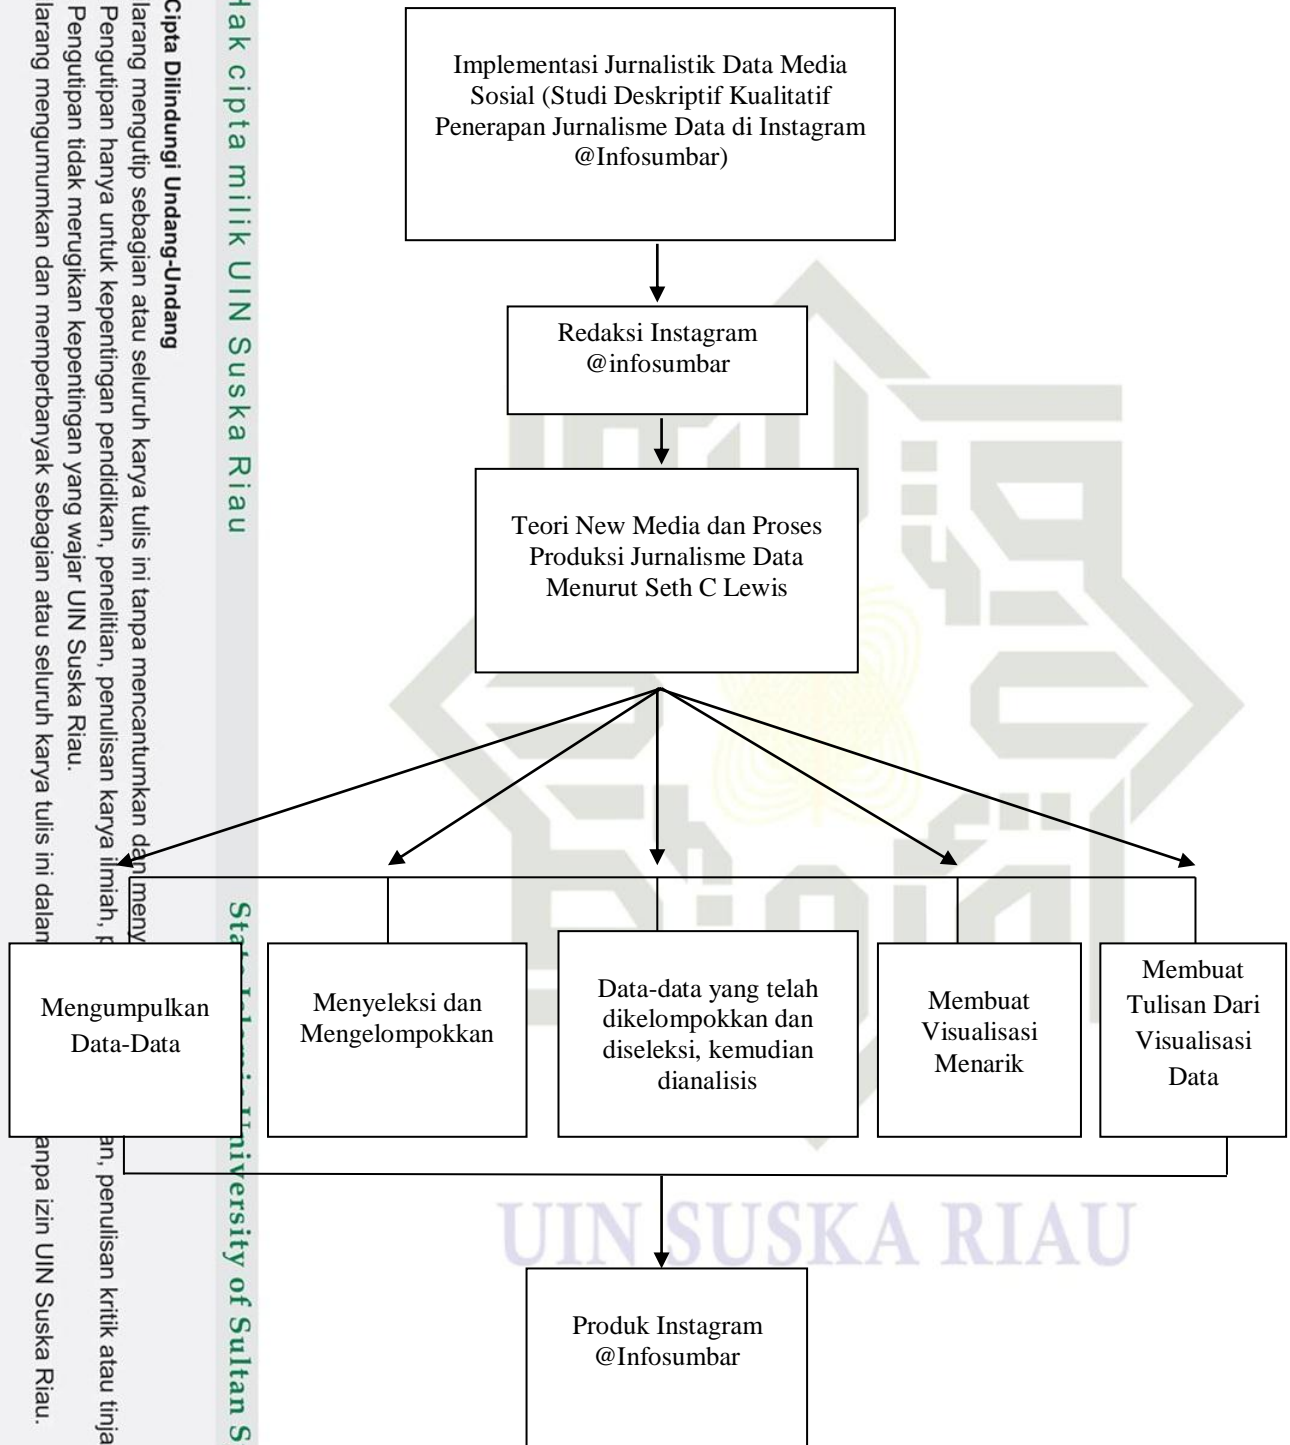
Hak cipta milik UIN Suska Riau

Cipta Dilindungi Undang-Undang
larang mengutip sebagian atau seluruh karya tulis ini tanpa mencantumkan dan meny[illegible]
Pengutipan hanya untuk kepentingan pendidikan, penelitian, penulisan karya ilmiah, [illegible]an, penulisan kritik atau tinja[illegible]
Pengutipan tidak merugikan kepentingan yang wajar UIN Suska Riau.
larang mengumumkan dan memperbanyak sebagian atau seluruh karya tulis ini dalam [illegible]anpa izin UIN Suska Riau.

State Islamic University of Sultan S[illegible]

Implementasi Jurnalistik Data Media Sosial (Studi Deskriptif Kualitatif Penerapan Jurnalisme Data di Instagram @Infosumbar)

Redaksi Instagram @infosumbar

Teori New Media dan Proses Produksi Jurnalisme Data Menurut Seth C Lewis

Mengumpulkan Data-Data

Menyeleksi dan Mengelompokkan

Data-data yang telah dikelompokkan dan diseleksi, kemudian dianalisis

Membuat Visualisasi Menarik

Membuat Tulisan Dari Visualisasi Data

Produk Instagram @Infosumbar

UIN SUSKA RIAU